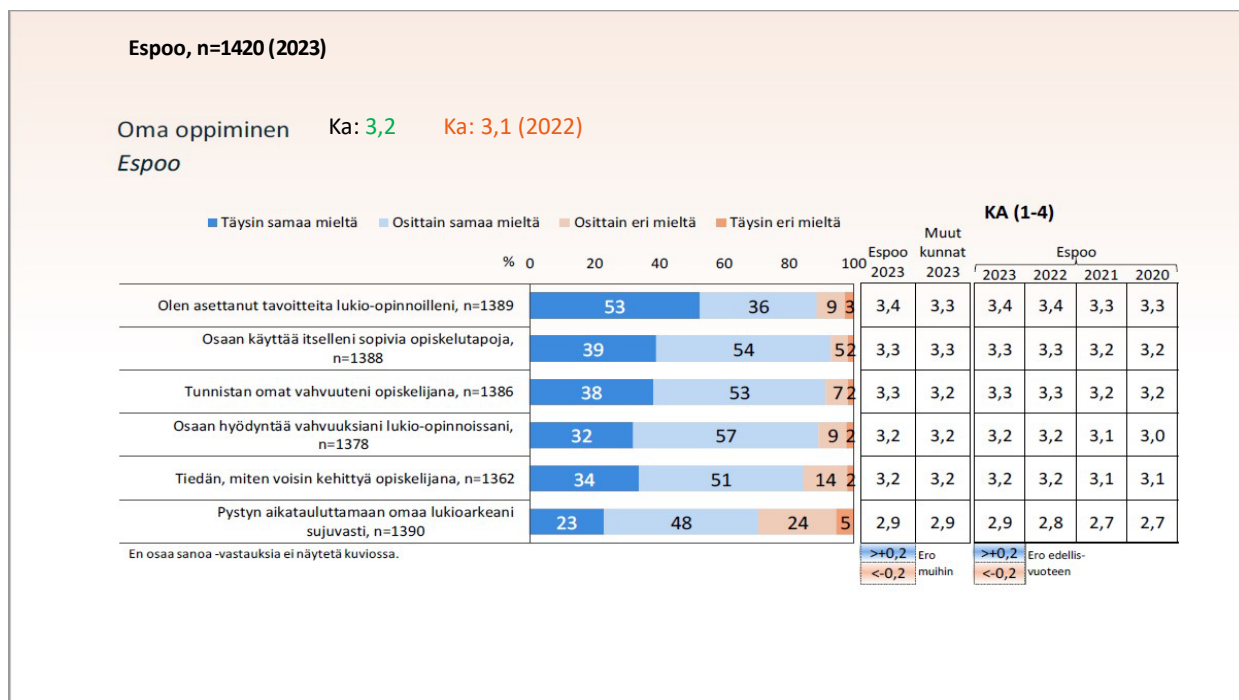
Espoo, n=1420 (2023)

Oma oppiminen Ka: 3,2 Ka: 3,1 (2022)
Espoo

Täysin samaa mieltä Osittain samaa mieltä Osittain eri mieltä Täysin eri mieltä

KA (1-4)

| % | 0 20 40 60 80 100 | Espoo 2023 | Muut kunnat 2023 | Espoo 2023 | 2022 | 2021 | 2020 |
|---|---|---|---|---|---|---|---|
| Olen asettanut tavoitteita lukio-opinnoilleni, n=1389 | 53 36 9 3 | 3,4 | 3,3 | 3,4 | 3,4 | 3,3 | 3,3 |
| Osaan käyttää itselleni sopivia opiskelutapoja, n=1388 | 39 54 5 2 | 3,3 | 3,3 | 3,3 | 3,3 | 3,2 | 3,2 |
| Tunnistan omat vahvuuteni opiskelijana, n=1386 | 38 53 7 2 | 3,3 | 3,2 | 3,3 | 3,3 | 3,2 | 3,2 |
| Osaan hyödyntää vahvuuksiani lukio-opinnoissani, n=1378 | 32 57 9 2 | 3,2 | 3,2 | 3,2 | 3,2 | 3,1 | 3,0 |
| Tiedän, miten voisin kehittyä opiskelijana, n=1362 | 34 51 14 2 | 3,2 | 3,2 | 3,2 | 3,2 | 3,1 | 3,1 |
| Pystyn aikatauluttamaan omaa lukioarkeani sujuvasti, n=1390 | 23 48 24 5 | 2,9 | 2,9 | 2,9 | 2,8 | 2,7 | 2,7 |

En osaa sanoa -vastauksia ei näytetä kuviossa.

>+0,2 <-0,2 Ero muihin
>+0,2 <-0,2 Ero edellisvuoteen